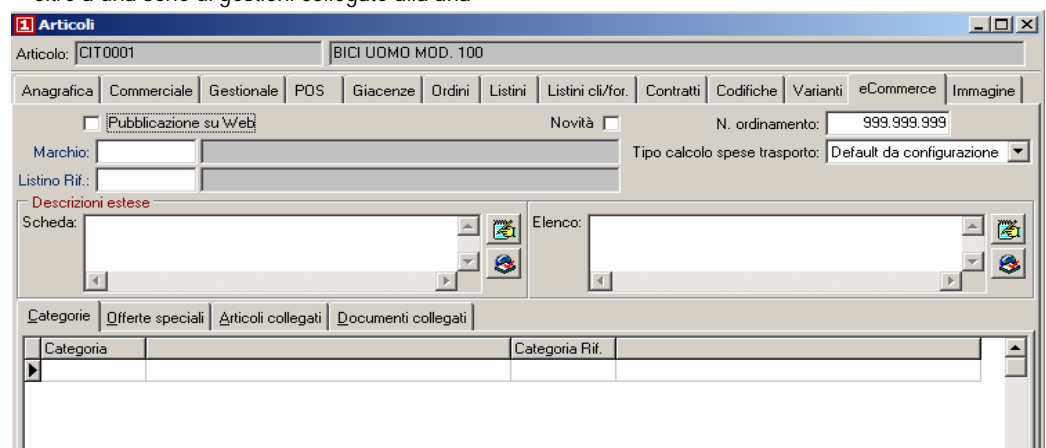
oltre a una serie di gestioni collegate alla ana

Articoli

Articolo: CIT0001 BICI UOMO MOD. 100

Anagrafica | Commerciale | Gestionale | POS | Giacenze | Ordini | Listini | Listini cli/for. | Contratti | Codifiche | Varianti | eCommerce | Immagine

Pubblicazione su Web

Novità

N. ordinamento: 999.999.999

Marchio:

Tipo calcolo spese trasporto: Default da configurazione

Listino Rif.:

Descrizioni estese

Scheda:

Elenco:

Categorie | Offerte speciali | Articoli collegati | Documenti collegati

| Categoria | | Categoria Rif. | |
|---|---|---|---|
| | | | |